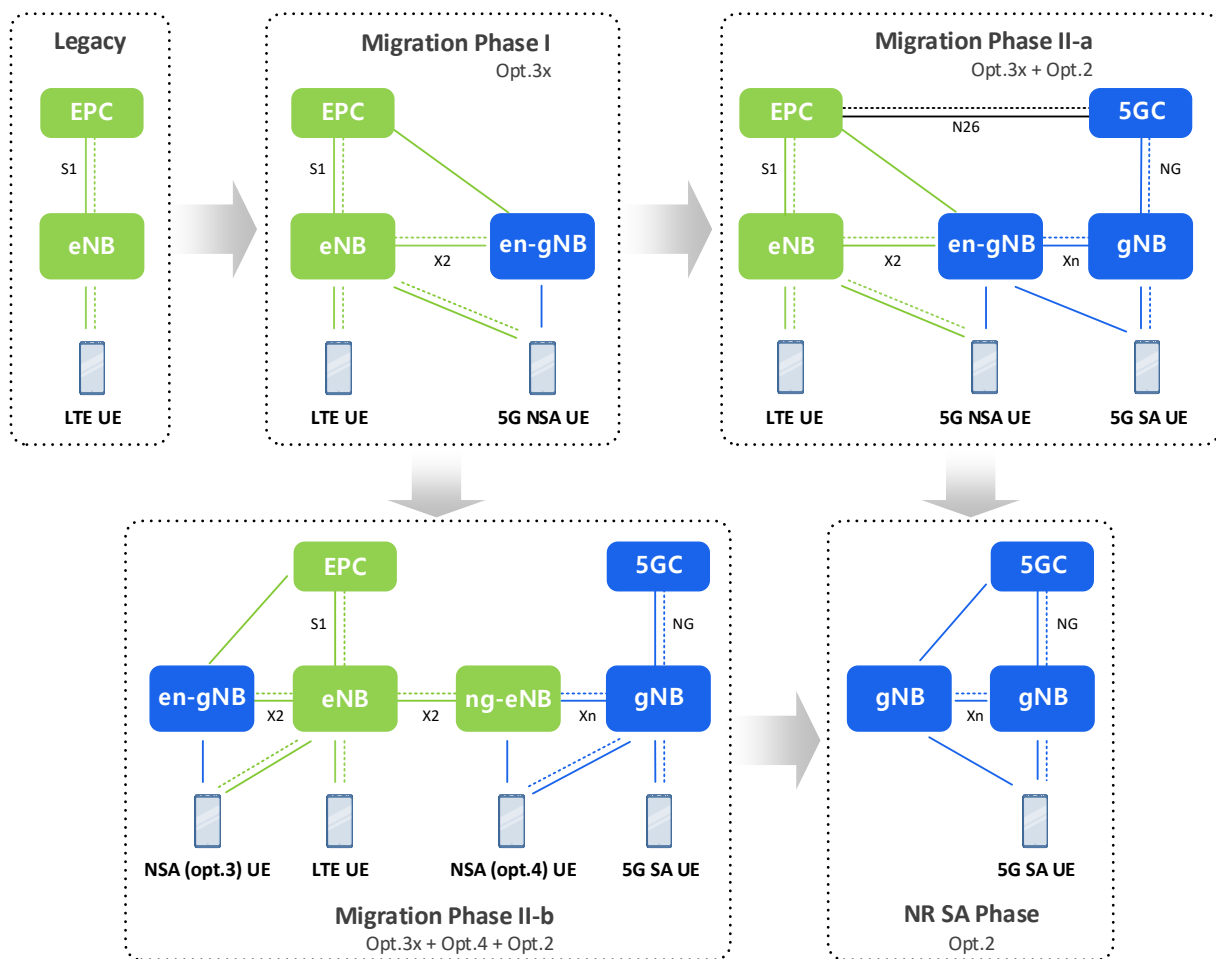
Legacy

EPC

S1

eNB

LTE UE

Migration Phase I

Opt.3x

EPC

S1

eNB

X2

en-gNB

LTE UE

5G NSA UE

Migration Phase II-a

Opt.3x + Opt.2

EPC

N26

5GC

S1

NG

eNB

X2

en-gNB

Xn

gNB

LTE UE

5G NSA UE

5G SA UE

EPC

5GC

S1

NG

en-gNB

X2

eNB

X2

ng-eNB

Xn

gNB

NSA (opt.3) UE

LTE UE

NSA (opt.4) UE

5G SA UE

Migration Phase II-b

Opt.3x + Opt.4 + Opt.2

5GC

NG

gNB

Xn

gNB

5G SA UE

NR SA Phase

Opt.2